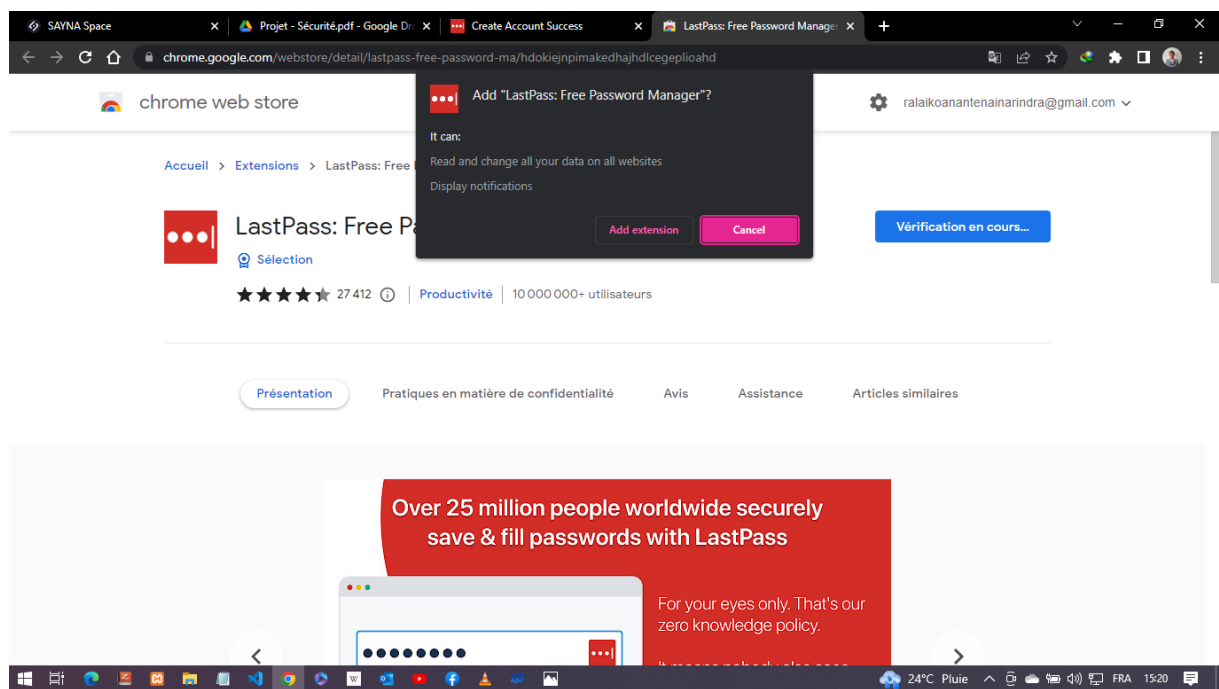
SAYNA Space ×
Projet - Sécurité.pdf - Google Dri ×
Create Account Success ×
LastPass: Free Password Manage ×
+

chrome.google.com/webstore/detail/lastpass-free-password-ma/hdokiejnpimakedhajhdlcegeplioahd

chrome web store

Add "LastPass: Free Password Manager"?

It can:

Read and change all your data on all websites

Display notifications

Add extension
Cancel

ralaikoanantenainarindra@gmail.com

Accueil > Extensions > LastPass: Free

LastPass: Free Pa

Sélection

27 412 | Productivité | 10 000 000+ utilisateurs

Vérification en cours...

Présentation
Pratiques en matière de confidentialité
Avis
Assistance
Articles similaires

Over 25 million people worldwide securely save & fill passwords with LastPass

For your eyes only. That's our zero knowledge policy.

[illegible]

24°C Pluie
FRA
15:20